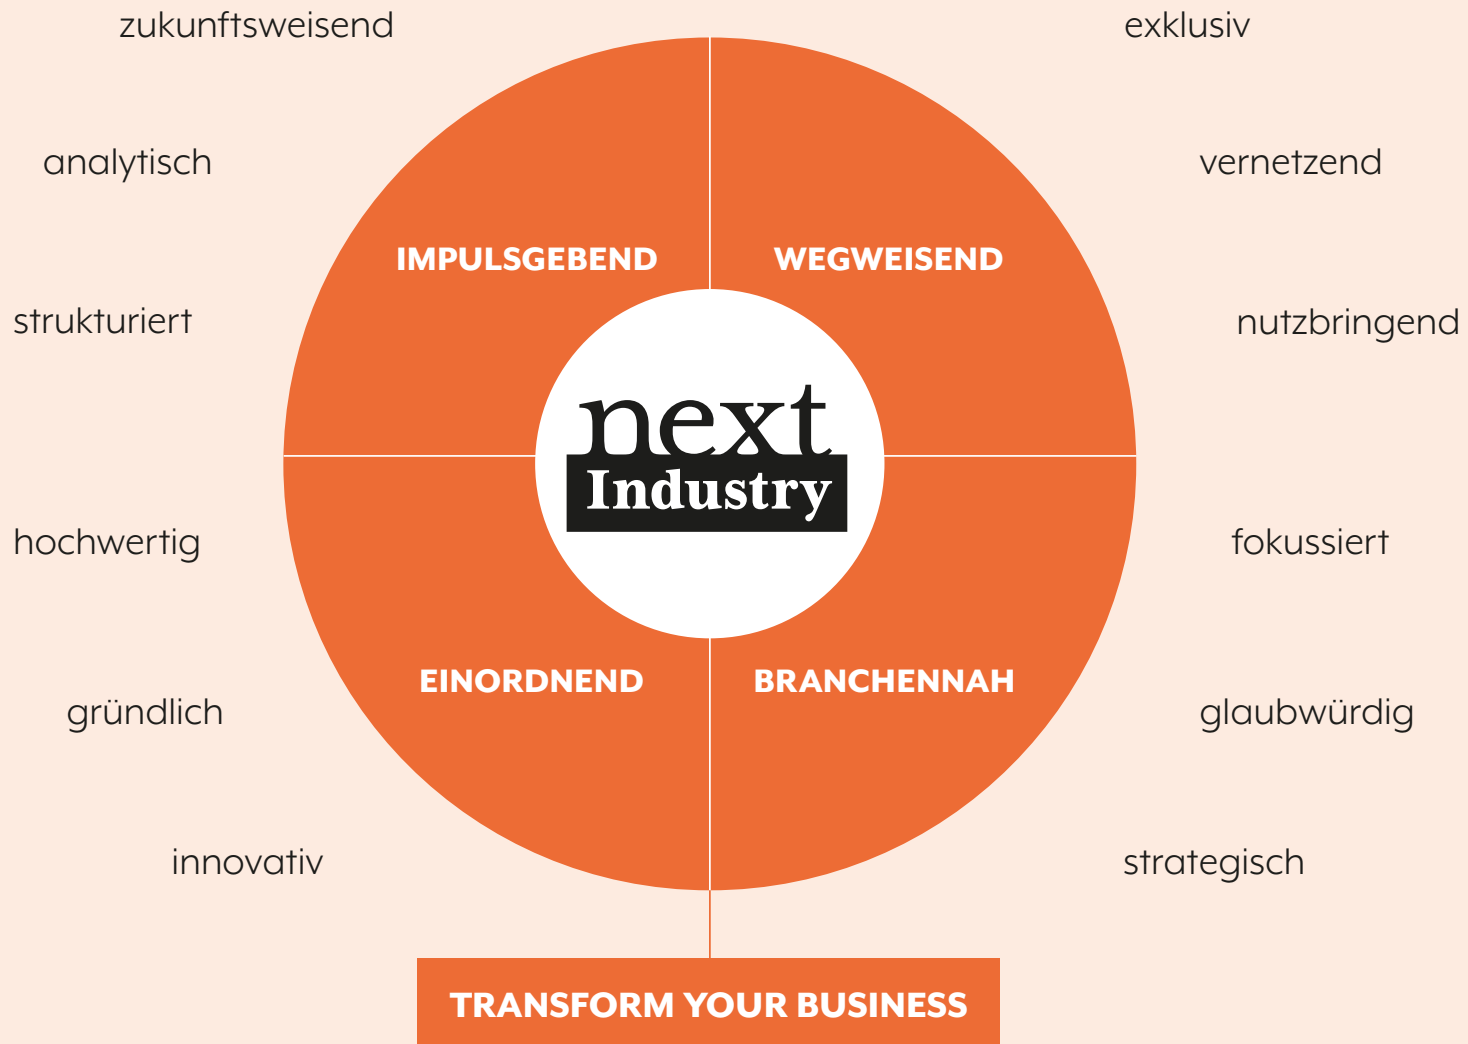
zukunftsweisend

exklusiv

analytisch

vernetzend

IMPULSGEBEND

WEGWEISEND

strukturiert

nutzbringend

next Industry

hochwertig

fokussiert

EINORDNEND

BRANCHENNAH

gründlich

glaubwürdig

innovativ

strategisch

TRANSFORM YOUR BUSINESS